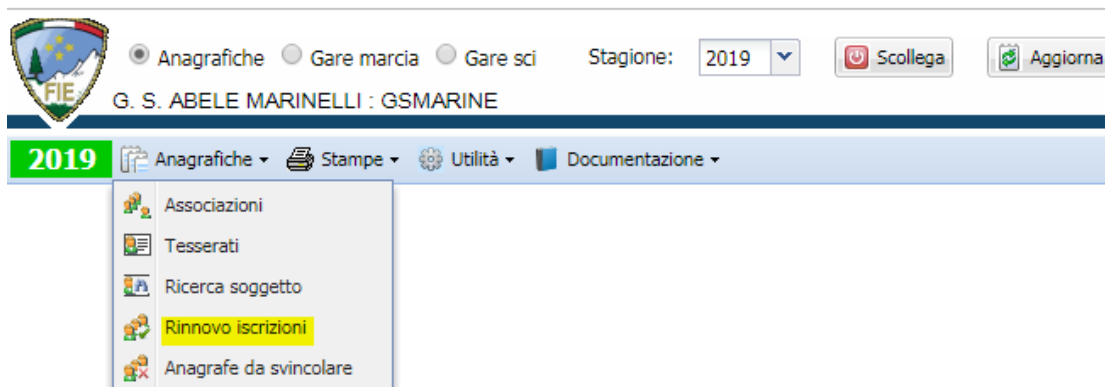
FIE

Anagrafiche Gare marcia Gare sci Stagione: 2019 Scollega Aggiorna

G. S. ABELE MARINELLI : GSMARINE

2019 Anagrafiche ▾ Stampe ▾ Utilità ▾ Documentazione ▾

Associazioni
Tesserati
Ricerca soggetto
Rinnovo iscrizioni
Anagrafe da svincolare